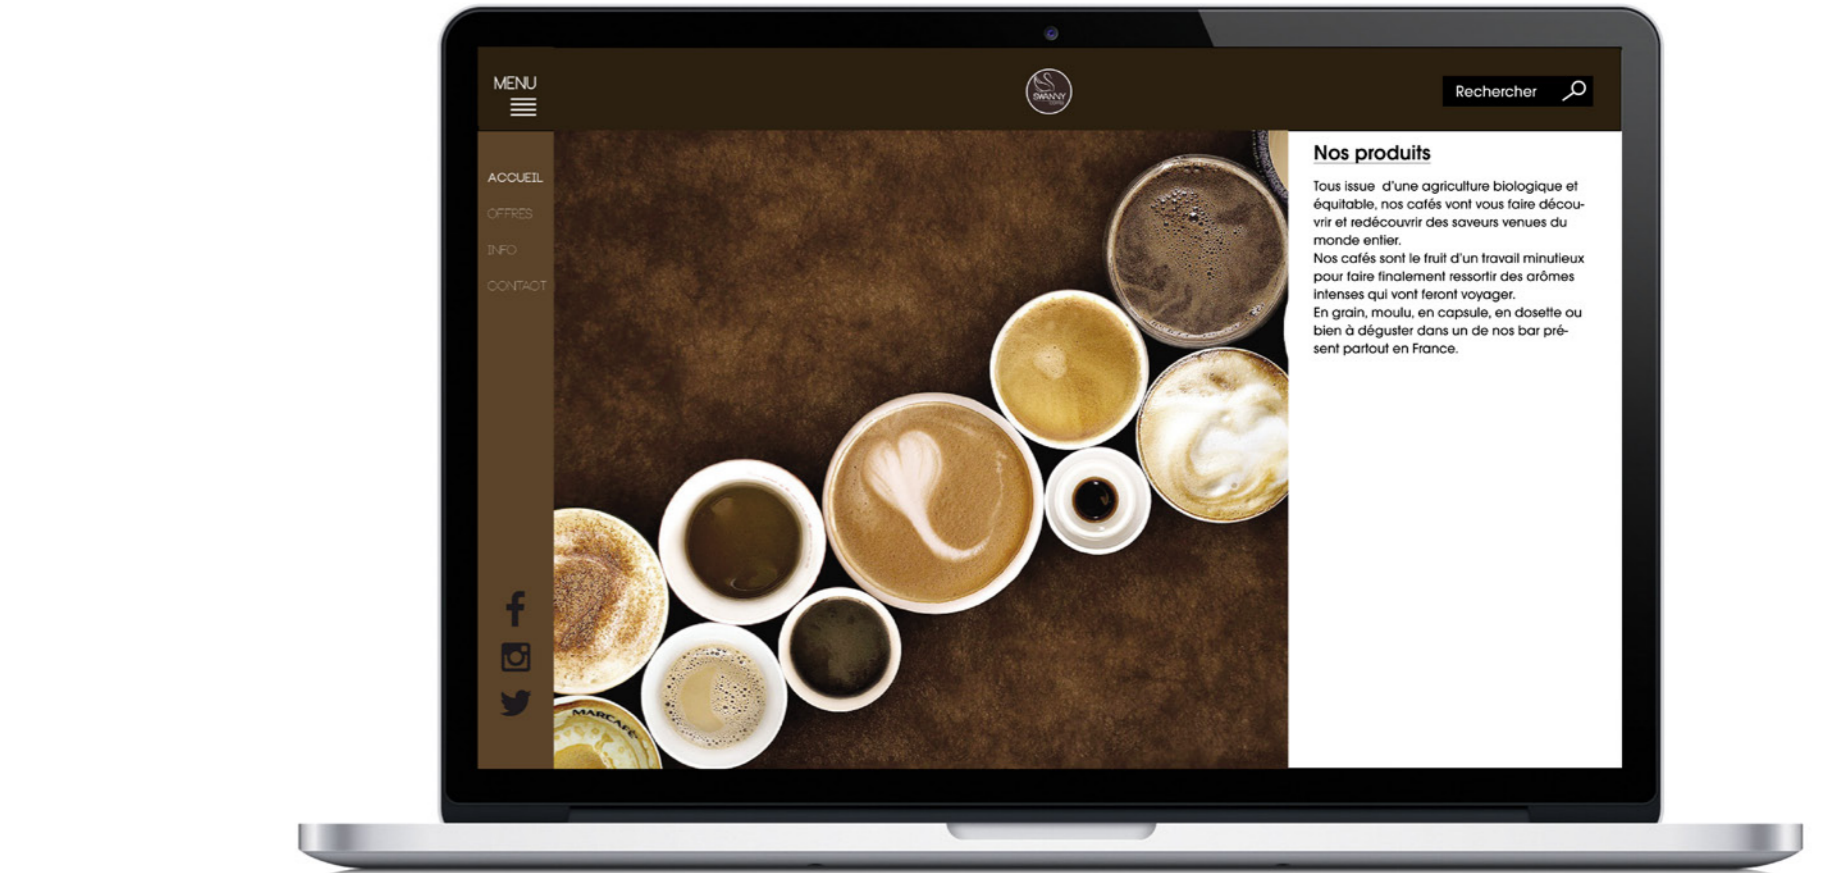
MENU

SWANNY

Rechercher

ACCUEIL
OFFRES
INFO
CONTACT

MARCAFE

Nos produits

Tous issue d'une agriculture biologique et équitable, nos cafés vont vous faire découvrir et redécouvrir des saveurs venues du monde entier.
Nos cafés sont le fruit d'un travail minutieux pour faire finalement ressortir des arômes intenses qui vont feront voyager.
En grain, moulu, en capsule, en dosette ou bien à déguster dans un de nos bar présent partout en France.